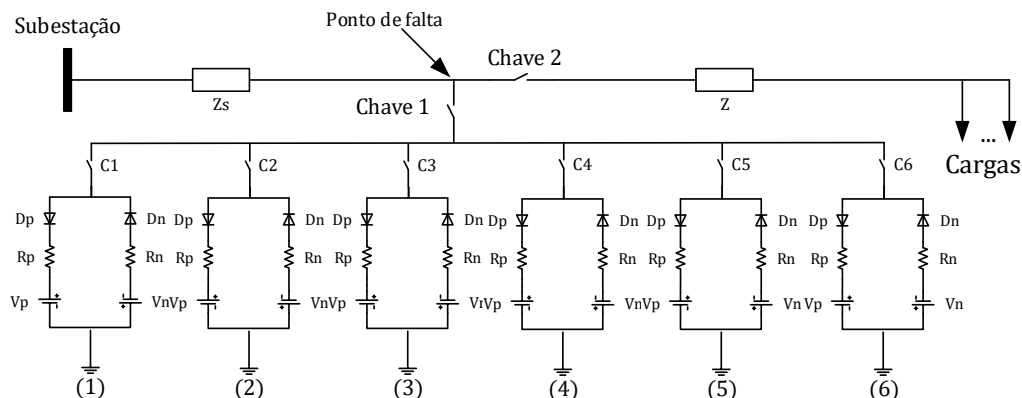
Subestação

Ponto de falta

Chave 2

Zs

Z

Chave 1

C1 C2 C3 C4 C5 C6

...

Cargas

Dp Dn Dp Dn Dp Dn Dp Dn Dp Dn Dp Dn

Rp Rn Rp Rn Rp Rn Rp Rn Rp Rn Rp Rn

Vp VnVp VnVp VıVp VnVp Vn Vp Vn

(1) (2) (3) (4) (5) (6)